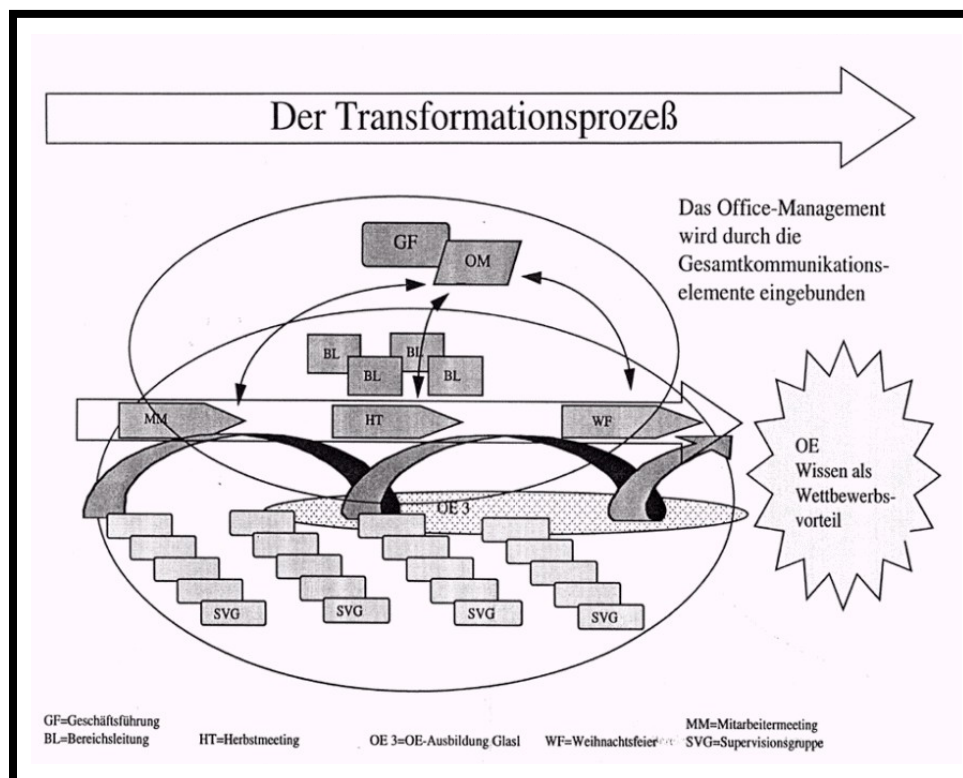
Der Transformationsprozeß

Das Office-Management wird durch die Gesamtkommunikationselemente eingebunden

GF
OM
BL
BL
BL
BL
MM
HT
WF
OE 3
SVG
SVG
SVG
SVG

OE
Wissen als Wettbewerbsvorteil

GF=Geschäftsführung
BL=Bereichsleitung
HT=Herbstmeeting
OE 3=OE-Ausbildung Glasl
WF=Weihnachtsfeier
MM=Mitarbeitermeeting
SVG=Supervisionsgruppe